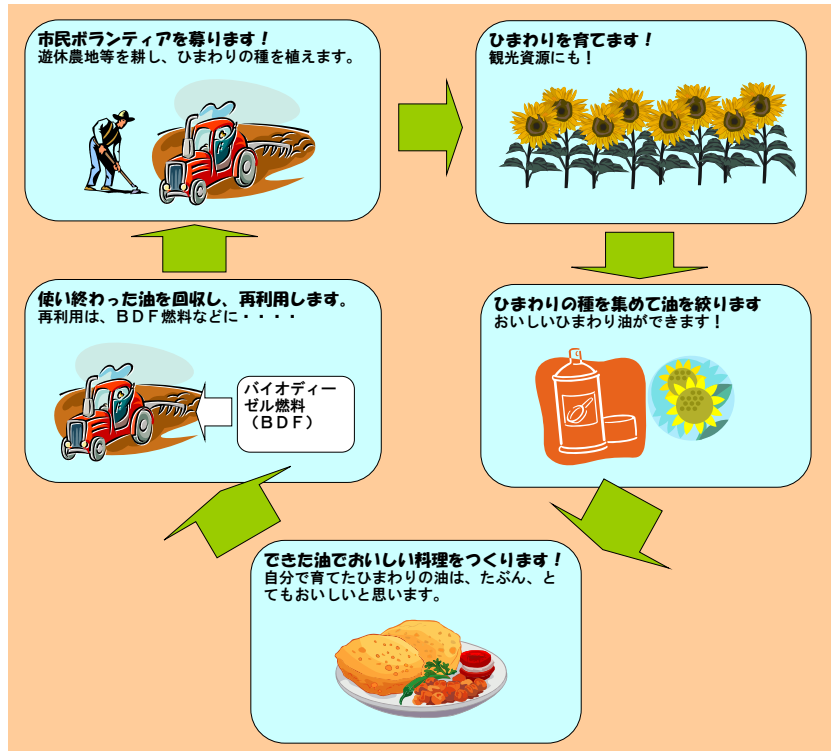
市民ボランティアを募ります！
遊休農地等を耕し、ひまわりの種を植えます。

ひまわりを育てます！
観光資源にも！

ひまわりの種を集めて油を絞ります
おいしいひまわり油ができます！

できた油でおいしい料理をつくります！
自分で育てたひまわりの油は、たぶん、とてもおいしいと思います。

使い終わった油を回収し、再利用します。
再利用は、ＢＤＦ燃料などに・・・・

バイオディーゼル燃料
（ＢＤＦ）